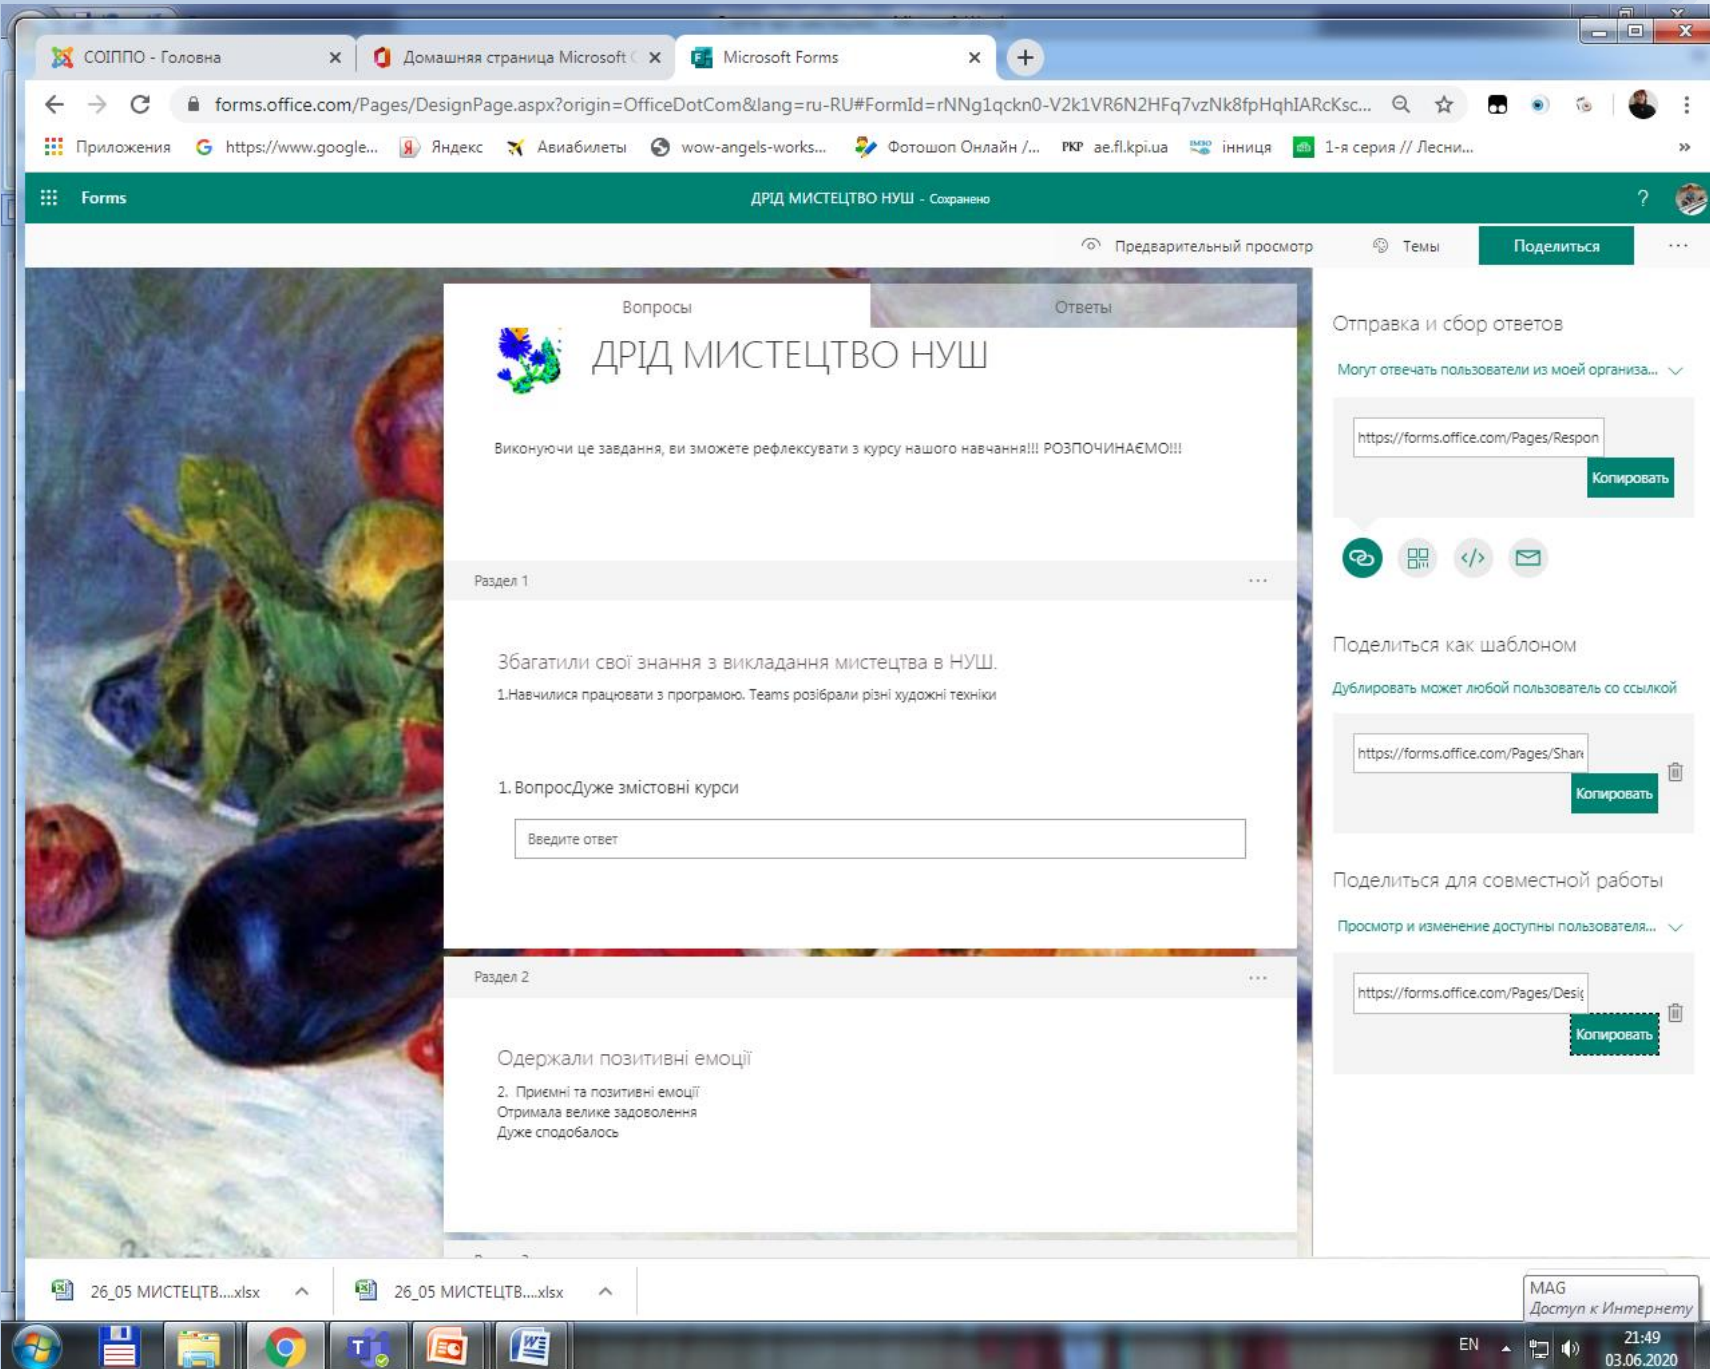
СОІППО - Головна ×
Домашняя страница Microsoft ×
Microsoft Forms ×

forms.office.com/Pages/DesignPage.aspx?origin=OfficeDotCom&lang=ru-RU#FormId=rNNg1qckn0-V2k1VR6N2HFq7vzNk8fpHqhIARcKsc...

Приложения https://www.google... Яндекс Авиабилеты wow-angels-works... Фотошоп Онлайн /... ae.fl.kpi.ua інниця 1-я серия // Лесни...

Forms ДРІД МИСТЕЦТВО НУШ - Сохранено ?

Предварительный просмотр Темы Поделиться ...

Вопросы Ответы

ДРІД МИСТЕЦТВО НУШ

Виконуючи це завдання, ви зможете рефлексувати з курсу нашого навчання!!! РОЗПОЧИНАЄМО!!!

Раздел 1 ...

Збагатили свої знання з викладання мистецтва в НУШ.
1.Навчилися працювати з програмою. Teams розібрали різні художні техніки

1. ВопросДуже змістовні курси

Введите ответ

Раздел 2 ...

Одержали позитивні емоції
2. Приємні та позитивні емоції
Отримала велике задоволення
Дуже сподобалось

Отправка и сбор ответов
Могут отвечать пользователи из моей организа...
https://forms.office.com/Pages/Respon
Копировать

Поделиться как шаблоном
Дублировать может любой пользователь со ссылкой
https://forms.office.com/Pages/Share
Копировать

Поделиться для совместной работы
Просмотр и изменение доступны пользователя...
https://forms.office.com/Pages/Desi
Копировать

26_05 МИСТЕЦТВ....xlsx
26_05 МИСТЕЦТВ....xlsx

MAG
Доступ к Интернету

EN 21:49 03.06.2020